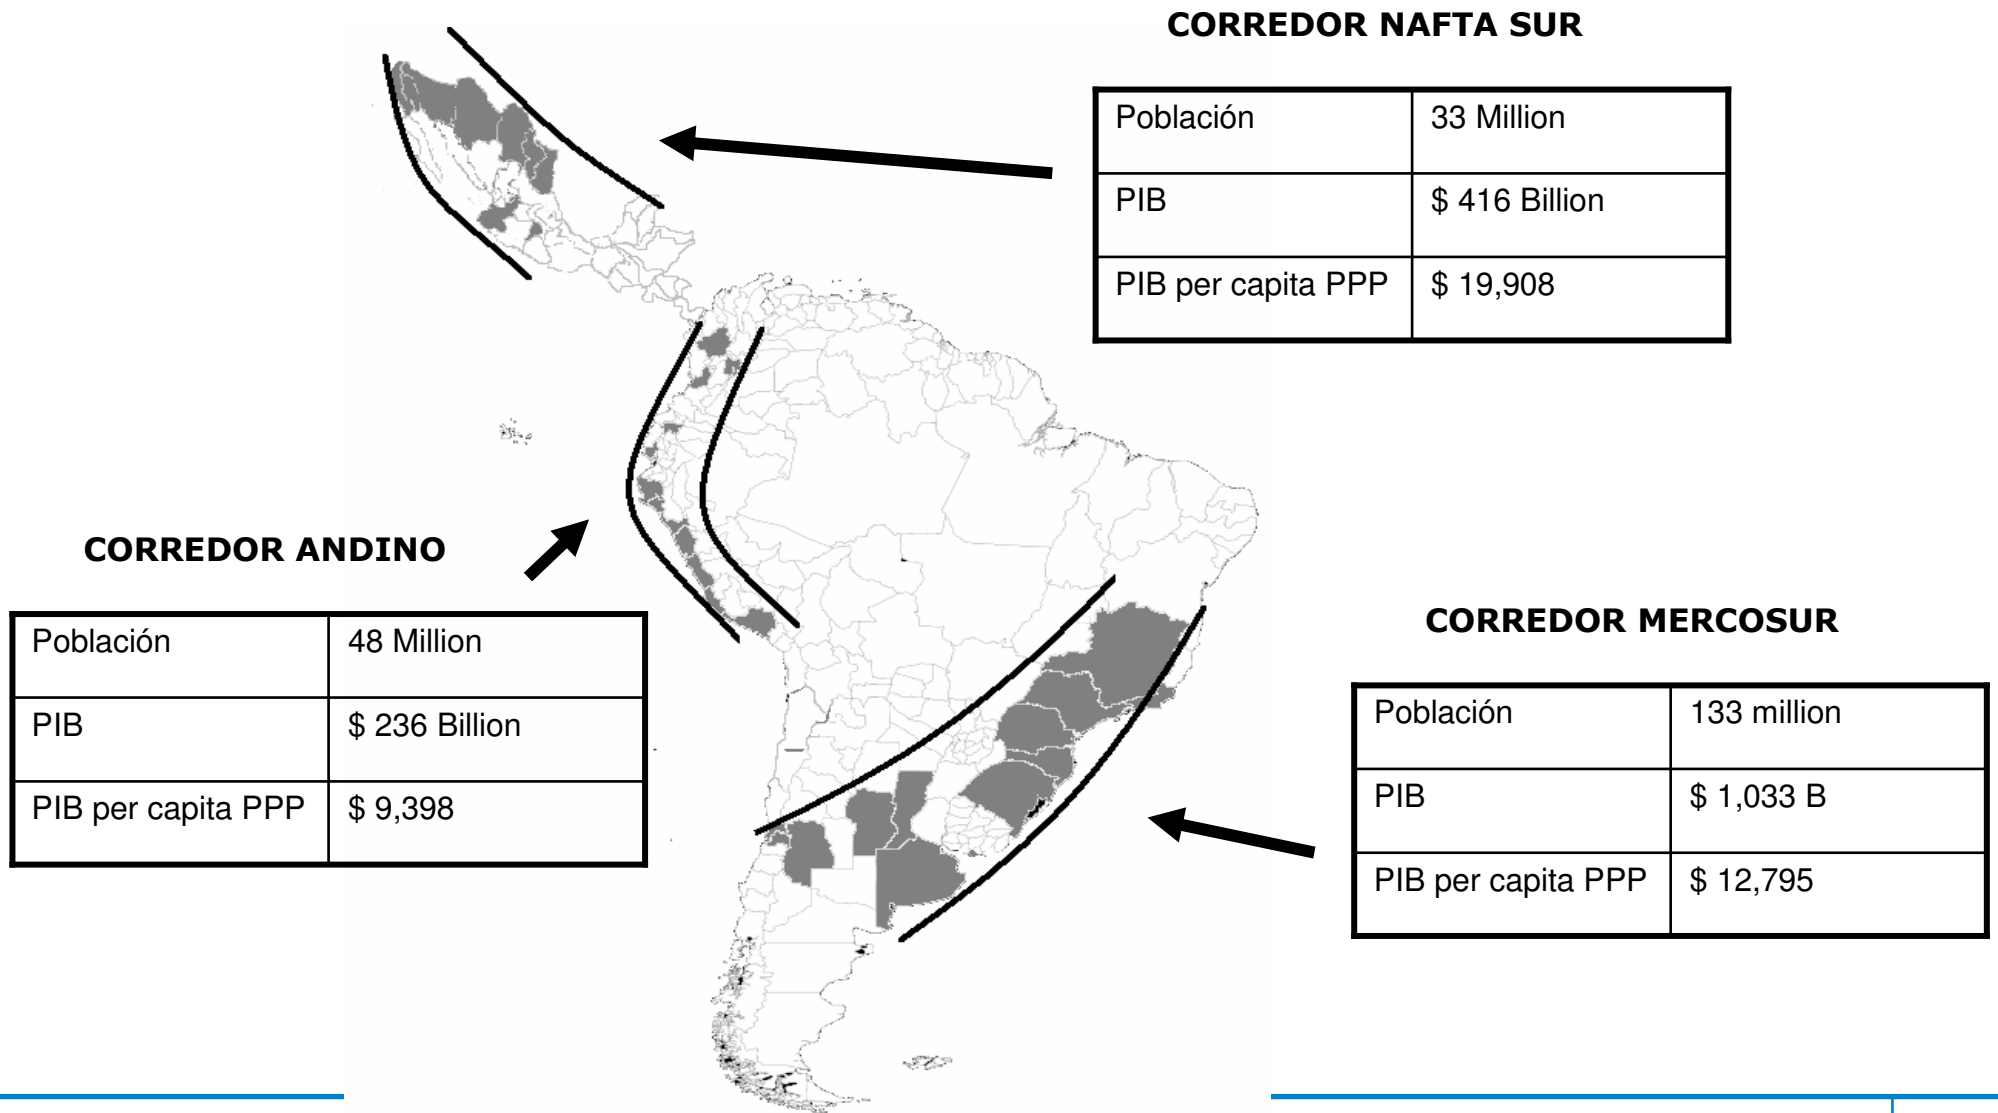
CORREDOR NAFTA SUR

| Población | 33 Million |
|---|---|
| PIB | $ 416 Billion |
| PIB per capita PPP | $ 19,908 |

CORREDOR ANDINO

| Población | 48 Million |
|---|---|
| PIB | $ 236 Billion |
| PIB per capita PPP | $ 9,398 |

CORREDOR MERCOSUR

| Población | 133 million |
|---|---|
| PIB | $ 1,033 B |
| PIB per capita PPP | $ 12,795 |